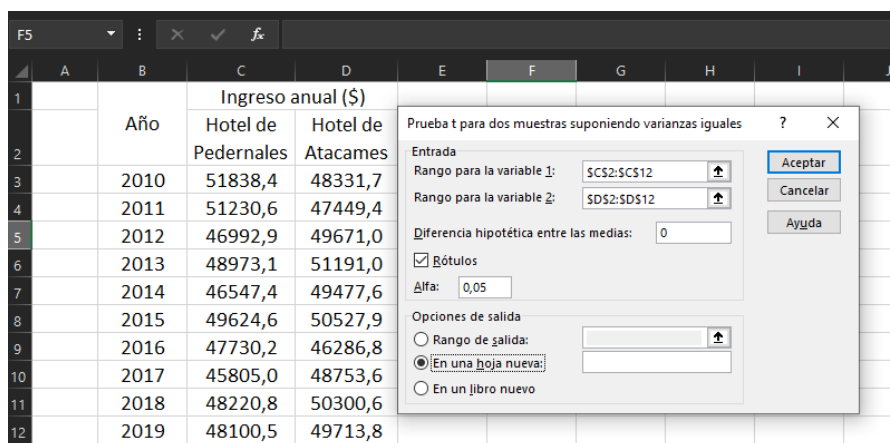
F5

A B C D E F G H I J

| | A | B | C | D |
|---|---|---|---|---|
| 1 | | | Ingreso anual ($) | |
| 2 | | Año | Hotel de Pedernales | Hotel de Atacames |
| 3 | | 2010 | 51838,4 | 48331,7 |
| 4 | | 2011 | 51230,6 | 47449,4 |
| 5 | | 2012 | 46992,9 | 49671,0 |
| 6 | | 2013 | 48973,1 | 51191,0 |
| 7 | | 2014 | 46547,4 | 49477,6 |
| 8 | | 2015 | 49624,6 | 50527,9 |
| 9 | | 2016 | 47730,2 | 46286,8 |
| 10 | | 2017 | 45805,0 | 48753,6 |
| 11 | | 2018 | 48220,8 | 50300,6 |
| 12 | | 2019 | 48100,5 | 49713,8 |

Prueba t para dos muestras suponiendo varianzas iguales ? ×

Entrada
Rango para la variable 1: $C$2:$C$12
Rango para la variable 2: $D$2:$D$12
Diferencia hipotética entre las medias: 0
Rótulos
Alfa: 0,05

Opciones de salida
Rango de salida:
En una hoja nueva:
En un libro nuevo

Aceptar
Cancelar
Ayuda